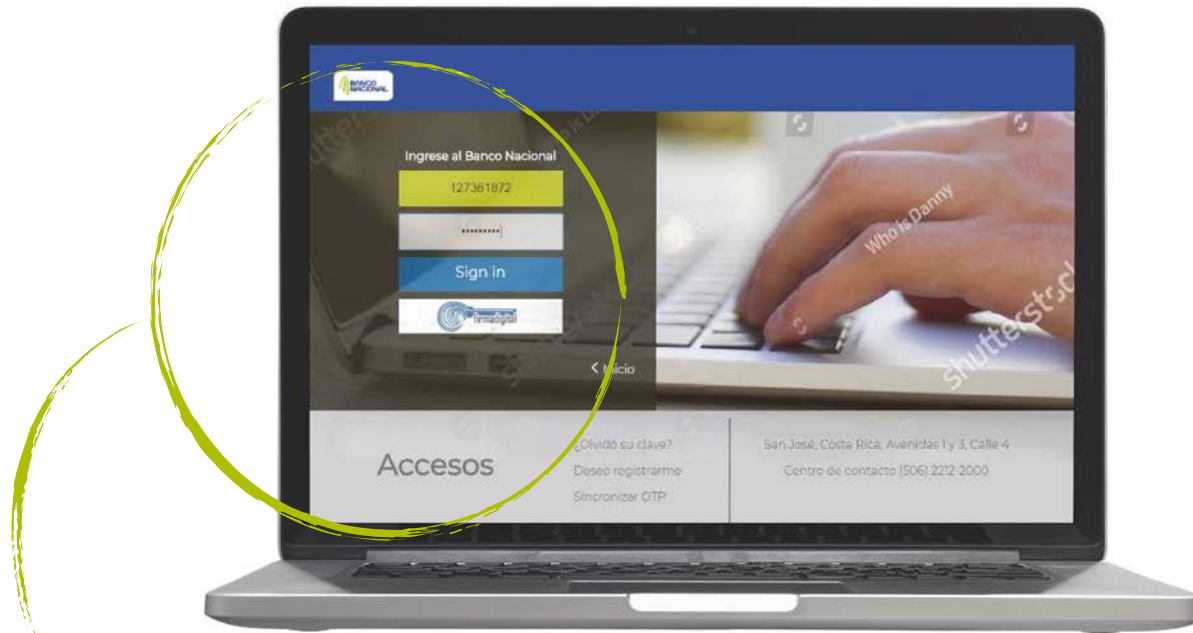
BANCO NACIONAL

Ingrese al Banco Nacional

127361872

•••••••••

Sign in

firmadigital

< Inicio

Who is Danny

shutterstock

Accesos

¿Olvidó su clave?
Deseo registrarme
Sincronizar OTP

San José, Costa Rica, Avenidas 1 y 3, Calle 4
Centro de contacto (506) 2212-2000